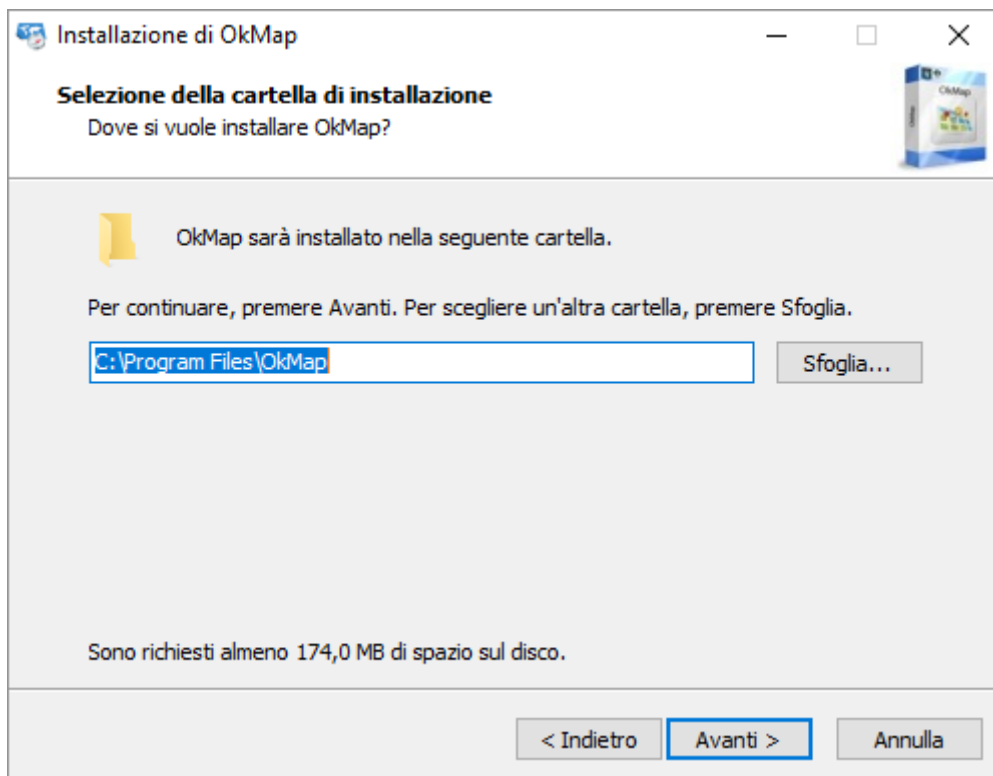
Installazione di OkMap

Selezione della cartella di installazione
Dove si vuole installare OkMap?

OkMap

OkMap sarà installato nella seguente cartella.

Per continuare, premere Avanti. Per scegliere un'altra cartella, premere Sfoglia.

C:\Program Files\OkMap

Sfoglia...

Sono richiesti almeno 174,0 MB di spazio sul disco.

< Indietro

Avanti >

Annulla